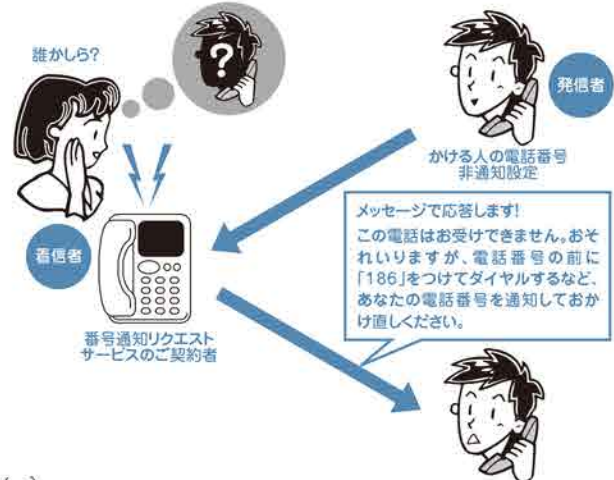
誰かしら?

?

発信者

かける人の電話番号
非通知設定

着信者

メッセージで応答します!
この電話はお受けできません。おそれいりますが、電話番号の前に「186」をつけてダイヤルするなど、あなたの電話番号を通知しておかけ直しください。

番号通知リクエスト
サービスのご契約者